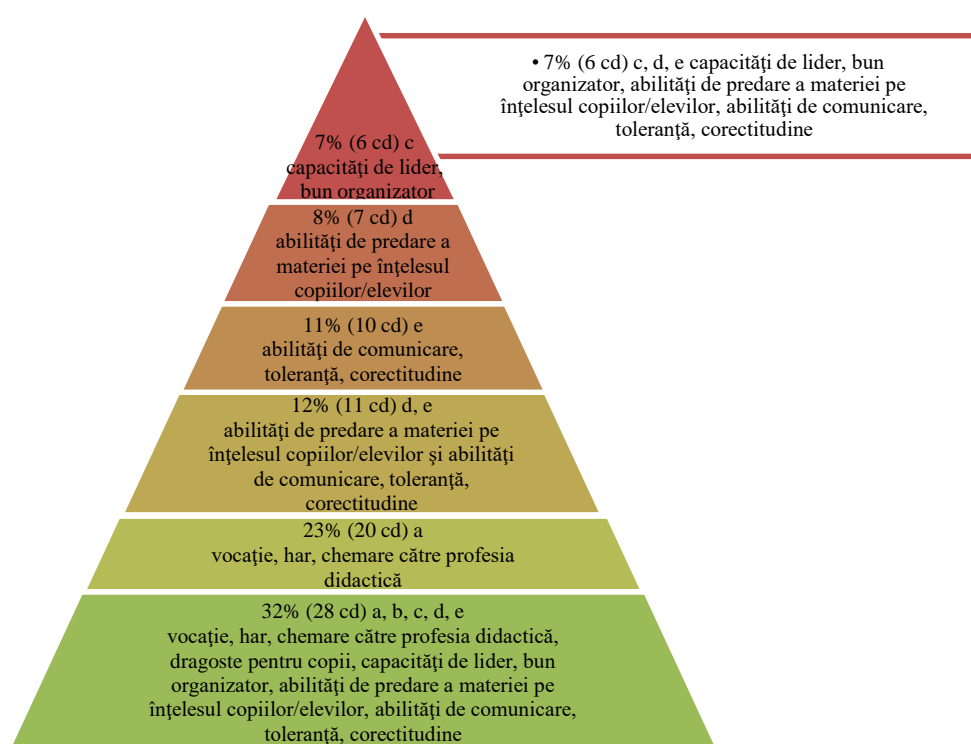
• 7% (6 cd) c, d, e capacităţi de lider, bun organizator, abilităţi de predare a materiei pe înţelesul copiilor/elevilor, abilităţi de comunicare, toleranţă, corectitudine

7% (6 cd) c
capacităţi de lider, bun organizator

8% (7 cd) d
abilităţi de predare a materiei pe înţelesul copiilor/elevilor

11% (10 cd) e
abilităţi de comunicare, toleranţă, corectitudine

12% (11 cd) d, e
abilităţi de predare a materiei pe înţelesul copiilor/elevilor şi abilităţi de comunicare, toleranţă, corectitudine

23% (20 cd) a
vocaţie, har, chemare către profesia didactică

32% (28 cd) a, b, c, d, e
vocaţie, har, chemare către profesia didactică, dragoste pentru copii, capacităţi de lider, bun organizator, abilităţi de predare a materiei pe înţelesul copiilor/elevilor, abilităţi de comunicare, toleranţă, corectitudine